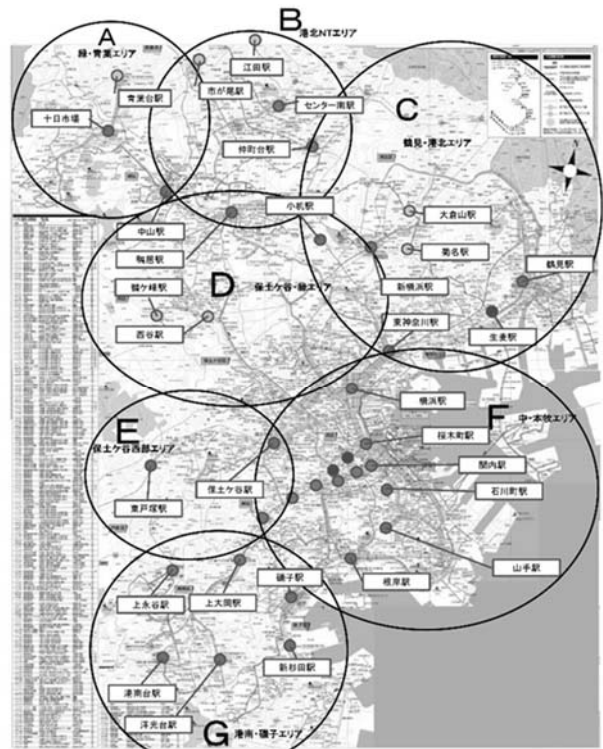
A
緑・青葉エリア
十日市場
青葉台駅

B
港北NTエリア
江田駅
市が尾駅
センター南駅
仲町台駅

C
鶴見・港北エリア
大倉山駅
菊名駅
鶴見駅
生麦駅

小机駅
中山駅
鴨居駅
鶴ケ峰駅
西谷駅

D
保土ケ谷・緑エリア
新横浜駅
東神奈川駅

横浜駅

F
中・本牧エリア
桜木町駅
関内駅
石川町駅
山手駅
根岸駅

E
保土ケ谷西部エリア
東戸塚駅
保土ケ谷駅

磯子駅
上永谷駅
上大岡駅
新杉田駅
港南台駅
洋光台駅

G
港南・磯子エリア